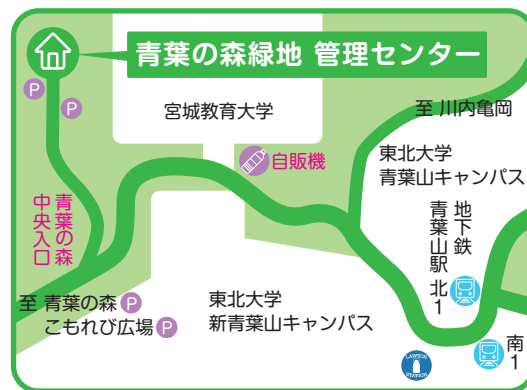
青葉の森緑地 管理センター

P

P

宮城教育大学

至 川内亀岡

自販機

東北大学
青葉山キャンパス

青葉の森
中央入口

地下鉄
青葉山駅
北1

至 青葉の森 P
こもれび広場 P

東北大学
新青葉山キャンパス

LAWSON STATION

南1